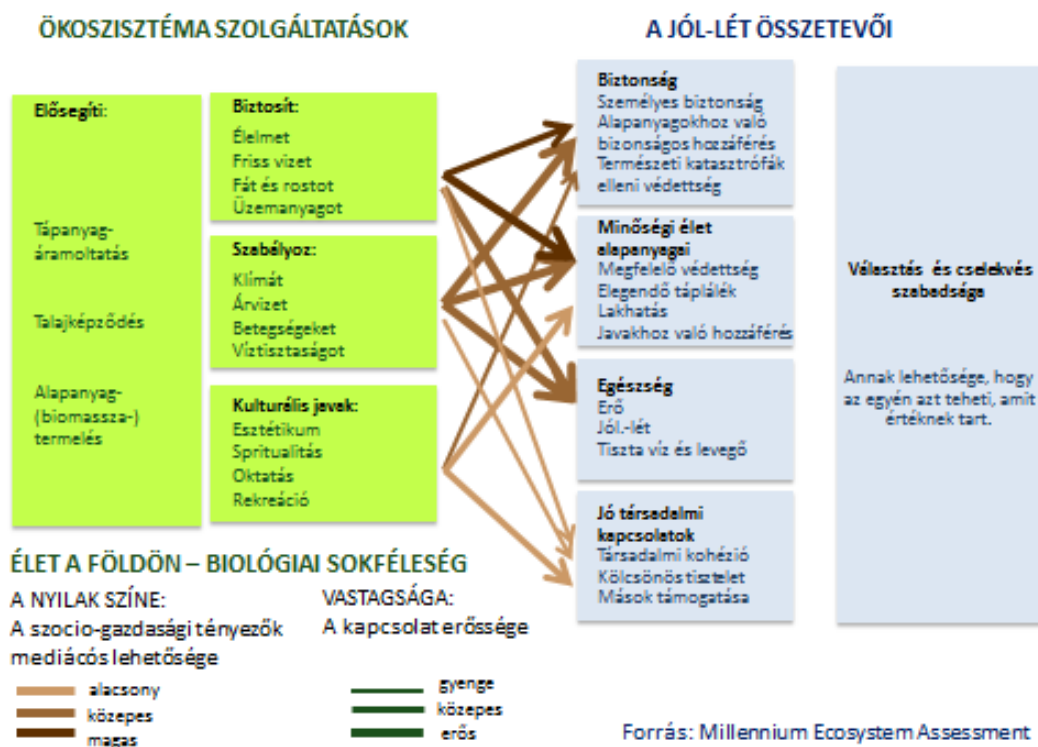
ÖKOSZISZTÉMA SZOLGÁLTATÁSOK

A JÓL-LÉT ÖSSZETEVŐI

Elősegíti:

Tápanyag-áramoltatás

Talajképződés

Alapanyag-(biomassza-) termelés

Biztosít:
Élelmet
Friss vizet
Fát és rostot
Üzemanyagot

Szabályoz:
Klímát
Árvizet
Betegségeket
Víztisztaságot

Kulturélis javak:
Esztétikum
Spritualitás
Oktatás
Rekreáció

Biztonság
Személyes biztonság
Alapanyagokhoz való biztonságos hozzáférés
Természeti katasztrófák elleni védettség

Minőségi élet alapanyagai
Megfelelő védettség
Elegendő táplálék
Lakhatás
Javakhoz való hozzáférés

Egészség
Erő
Jól.-lét
Tiszta víz és levegő

Jó társadalmi kapcsolatok
Társadalmi kohézió
Kölcsönös tisztelet
Mások támogatása

Választás és cselekvés szabadsége

Annak lehetősége, hogy az egyén azt teheti, amit értéknek tart.

ÉLET A FÖLDÖN – BIOLÓGIAI SOKFÉLESÉG

A NYILAK SZÍNE:
A szocio-gazdasági tényezők mediácós lehetősége

VASTAGSÁGA:
A kapcsolat erőssége

alacsony
közepes
magas

gyenge
közepes
erős

Forrás: Millennium Ecosystem Assessment